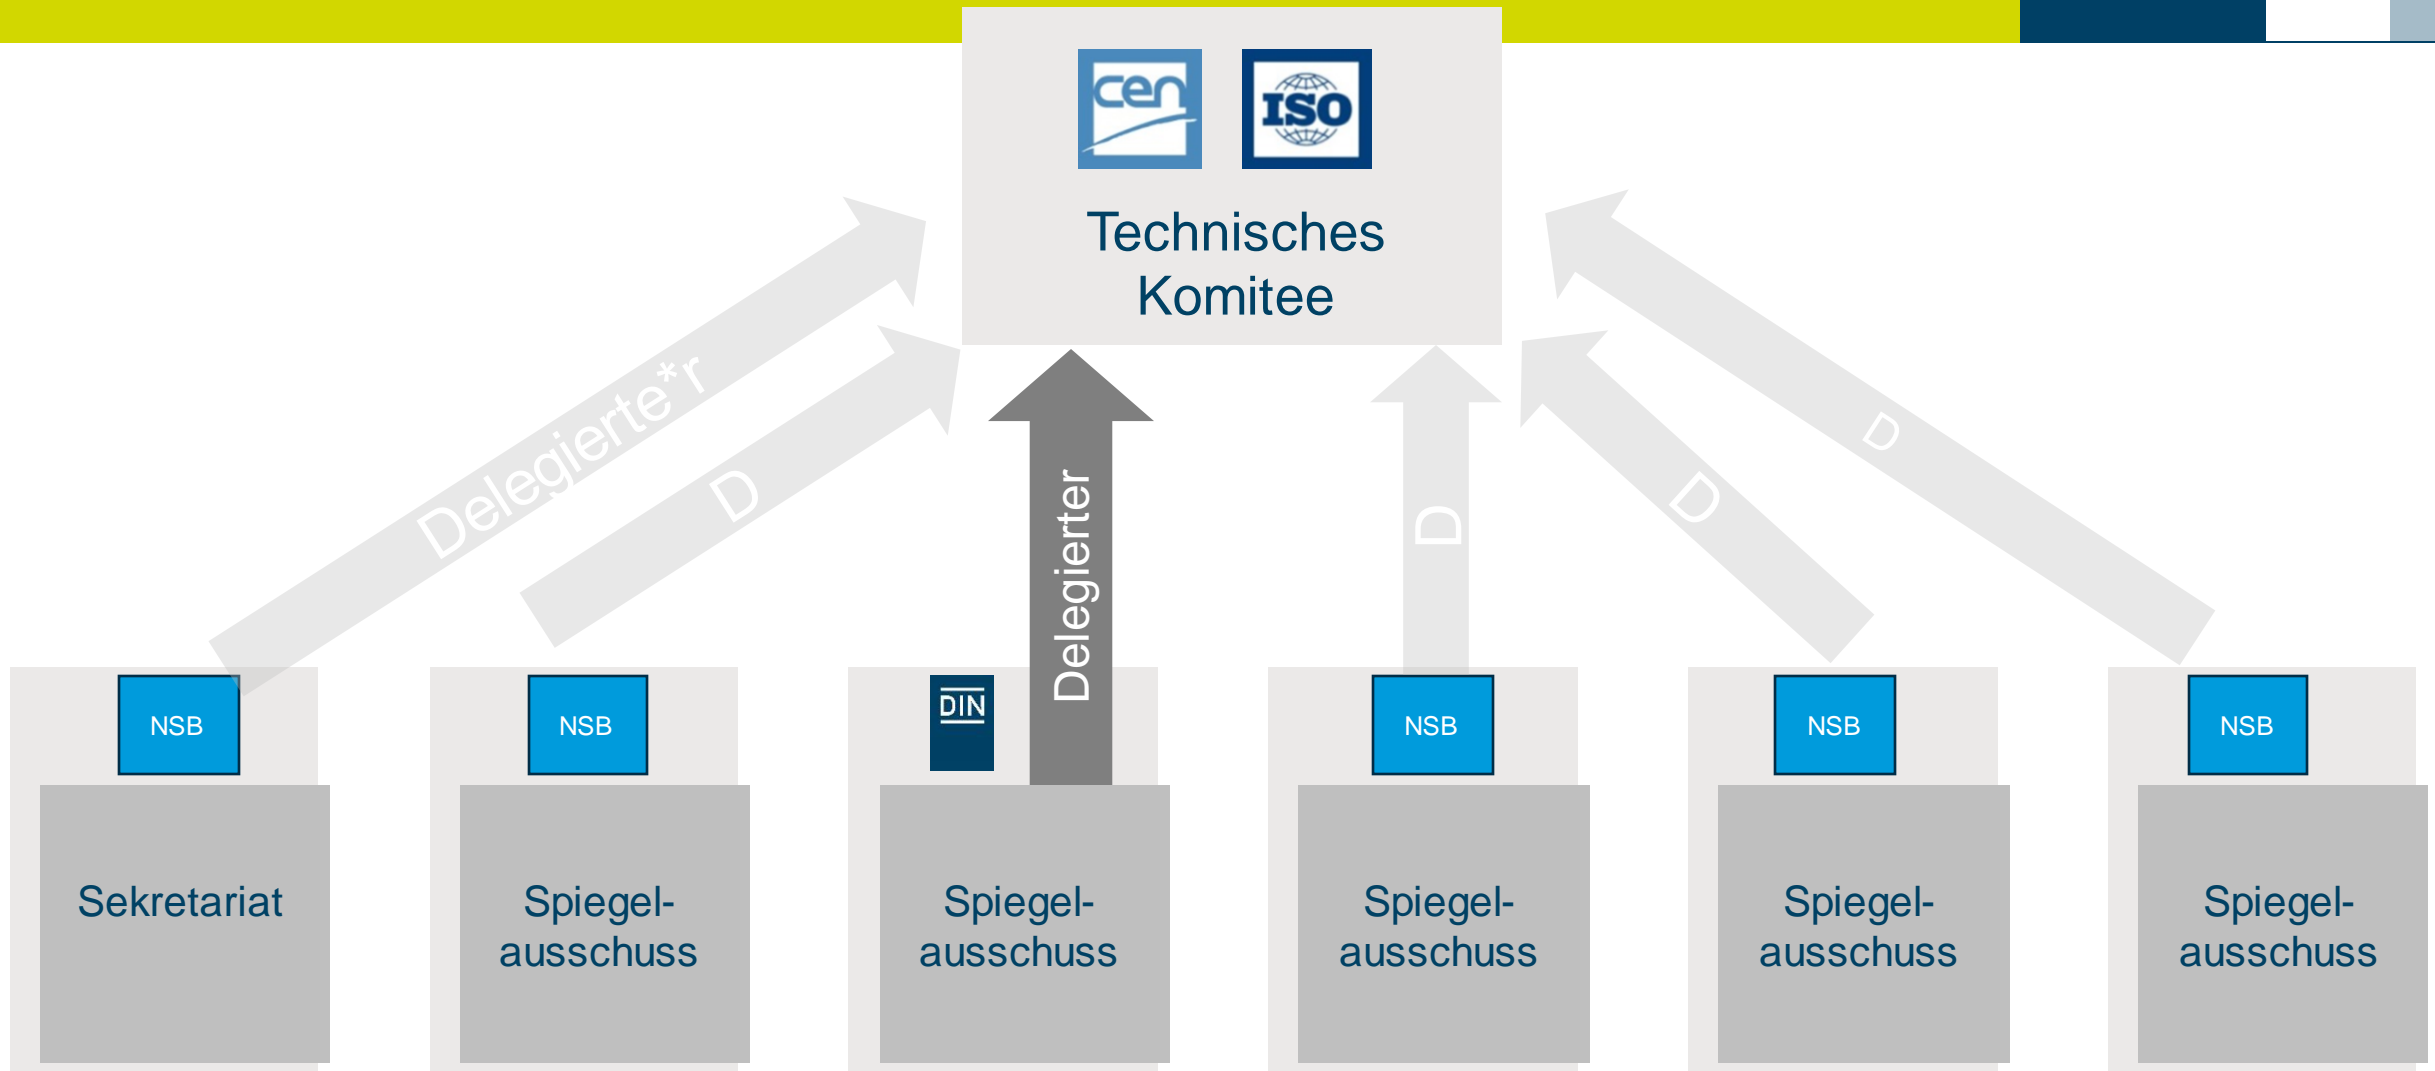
cen ISO

Technisches Komitee

Delegierte*r

D

Delegierter

D

D

D

NSB

Sekretariat

NSB

Spiegelausschuss

DIN

Spiegelausschuss

NSB

Spiegelausschuss

NSB

Spiegelausschuss

NSB

Spiegelausschuss